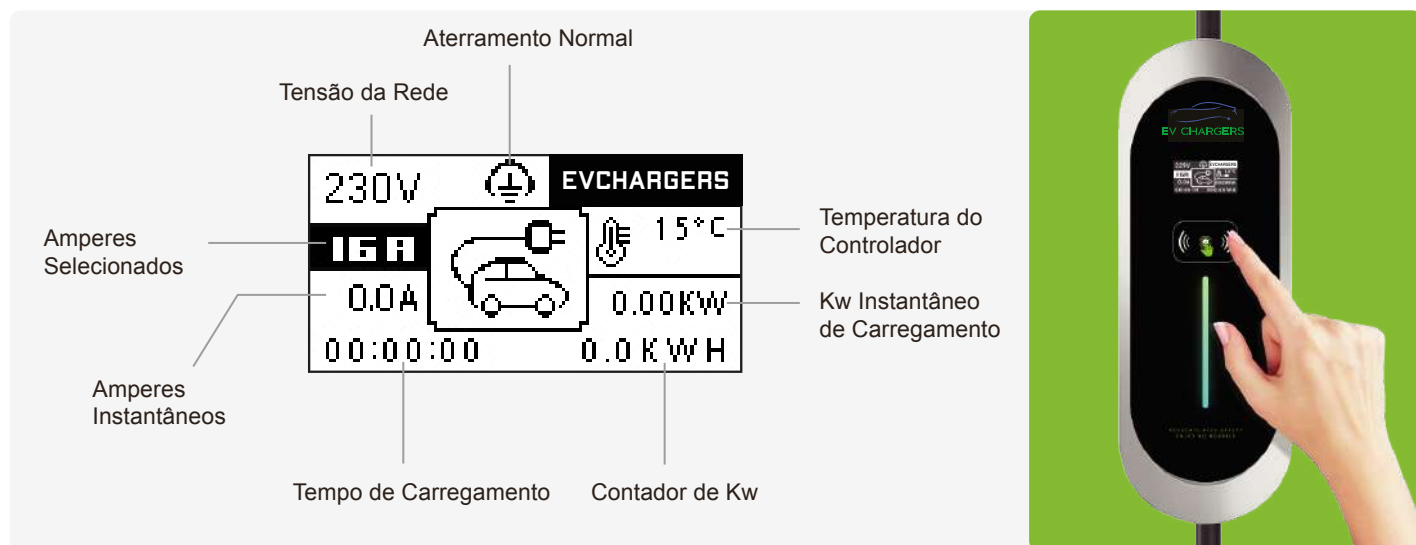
Aterramento Normal

Tensão da Rede

230V

EVCHARGERS

Amperes Selecionados

16A

15°C

Temperatura do Controlador

0.0A

0.00KW

Kw Instantâneo de Carregamento

Amperes Instantâneos

00:00:00

0.0KWH

Tempo de Carregamento

Contador de Kw

EV CHARGERS

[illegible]